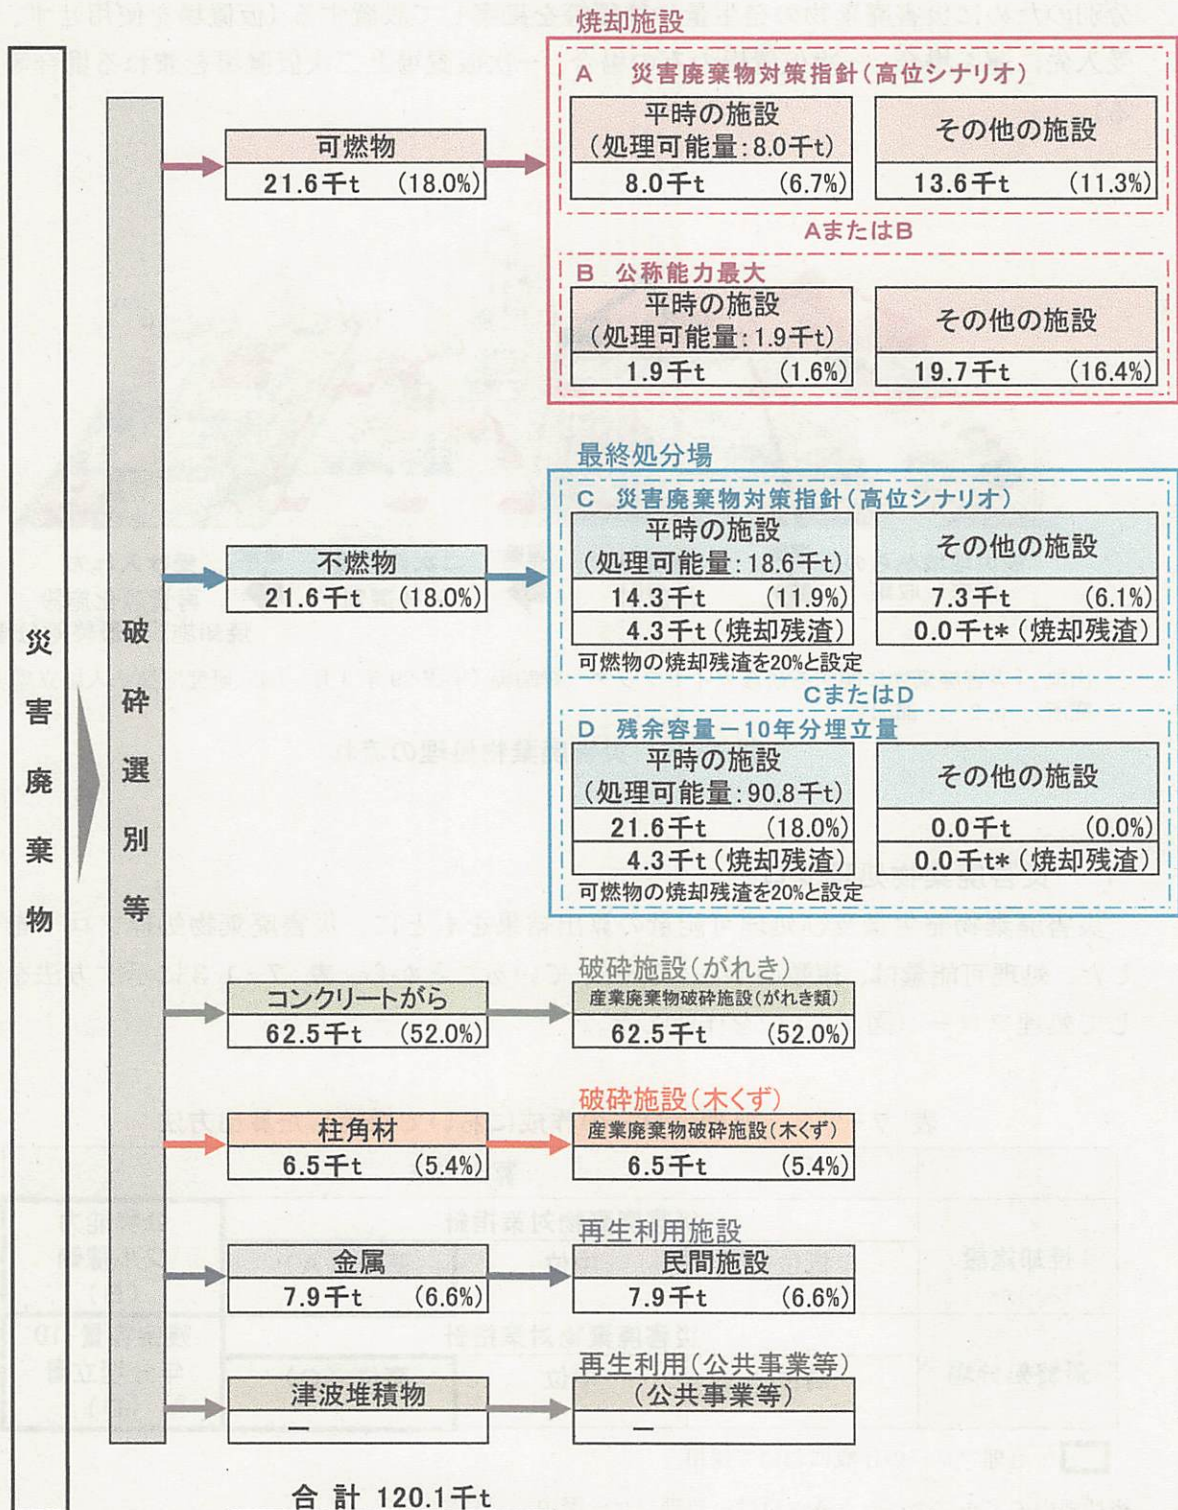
災害廃棄物

破砕選別等

可燃物
21.6千t (18.0%)

焼却施設

A 災害廃棄物対策指針(高位シナリオ)

| 平時の施設(処理可能量:8.0千t) | その他の施設 |
|---|---|
| 8.0千t (6.7%) | 13.6千t (11.3%) |

AまたはB

B 公称能力最大

| 平時の施設(処理可能量:1.9千t) | その他の施設 |
|---|---|
| 1.9千t (1.6%) | 19.7千t (16.4%) |

不燃物
21.6千t (18.0%)

最終処分場

C 災害廃棄物対策指針(高位シナリオ)

| 平時の施設(処理可能量:18.6千t) | その他の施設 |
|---|---|
| 14.3千t (11.9%) | 7.3千t (6.1%) |
| 4.3千t(焼却残渣) | 0.0千t*(焼却残渣) |

可燃物の焼却残渣を20%と設定

CまたはD

D 残余容量－10年分埋立量

| 平時の施設(処理可能量:90.8千t) | その他の施設 |
|---|---|
| 21.6千t (18.0%) | 0.0千t (0.0%) |
| 4.3千t(焼却残渣) | 0.0千t*(焼却残渣) |

可燃物の焼却残渣を20%と設定

コンクリートがら
62.5千t (52.0%)

破砕施設(がれき)
産業廃棄物破砕施設(がれき類)
62.5千t (52.0%)

柱角材
6.5千t (5.4%)

破砕施設(木くず)
産業廃棄物破砕施設(木くず)
6.5千t (5.4%)

金属
7.9千t (6.6%)

再生利用施設
民間施設
7.9千t (6.6%)

津波堆積物
－

再生利用(公共事業等)
(公共事業等)
－

合 計 120.1千t